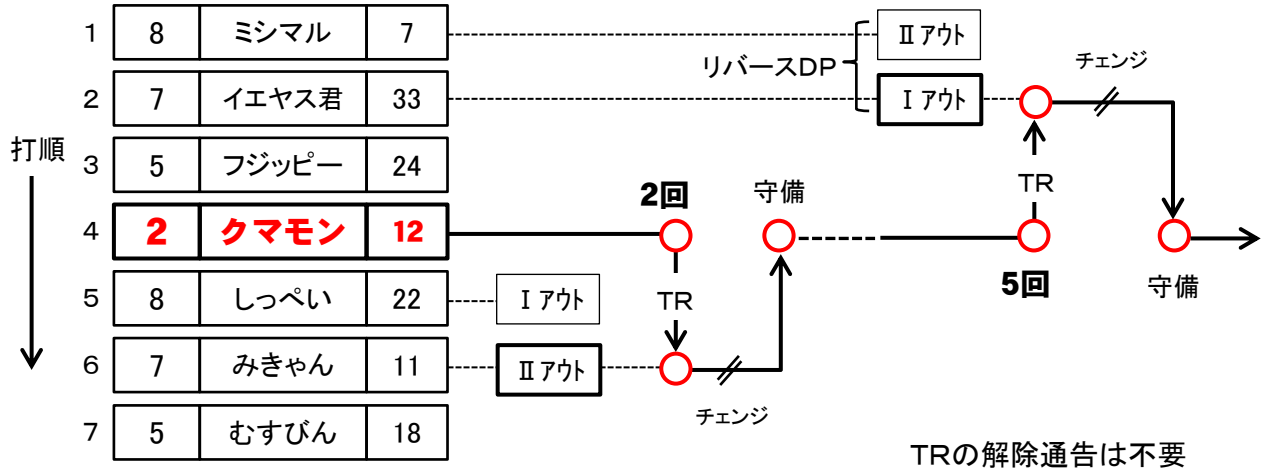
| | | | |
|---|---|---|---|
| 1 | 8 | ミシマル | 7 |
| 2 | 7 | イエヤス君 | 33 |
| 3 | 5 | フジッピー | 24 |
| 4 | 2 | クマモン | 12 |
| 5 | 8 | しっぺい | 22 |
| 6 | 7 | みきゃん | 11 |
| 7 | 5 | むすびん | 18 |

打順

Ⅱアウト
リバースDP
Ⅰアウト
チェンジ
2回
守備
TR
Ⅰアウト
TR
Ⅱアウト
チェンジ
5回
守備
TRの解除通告は不要